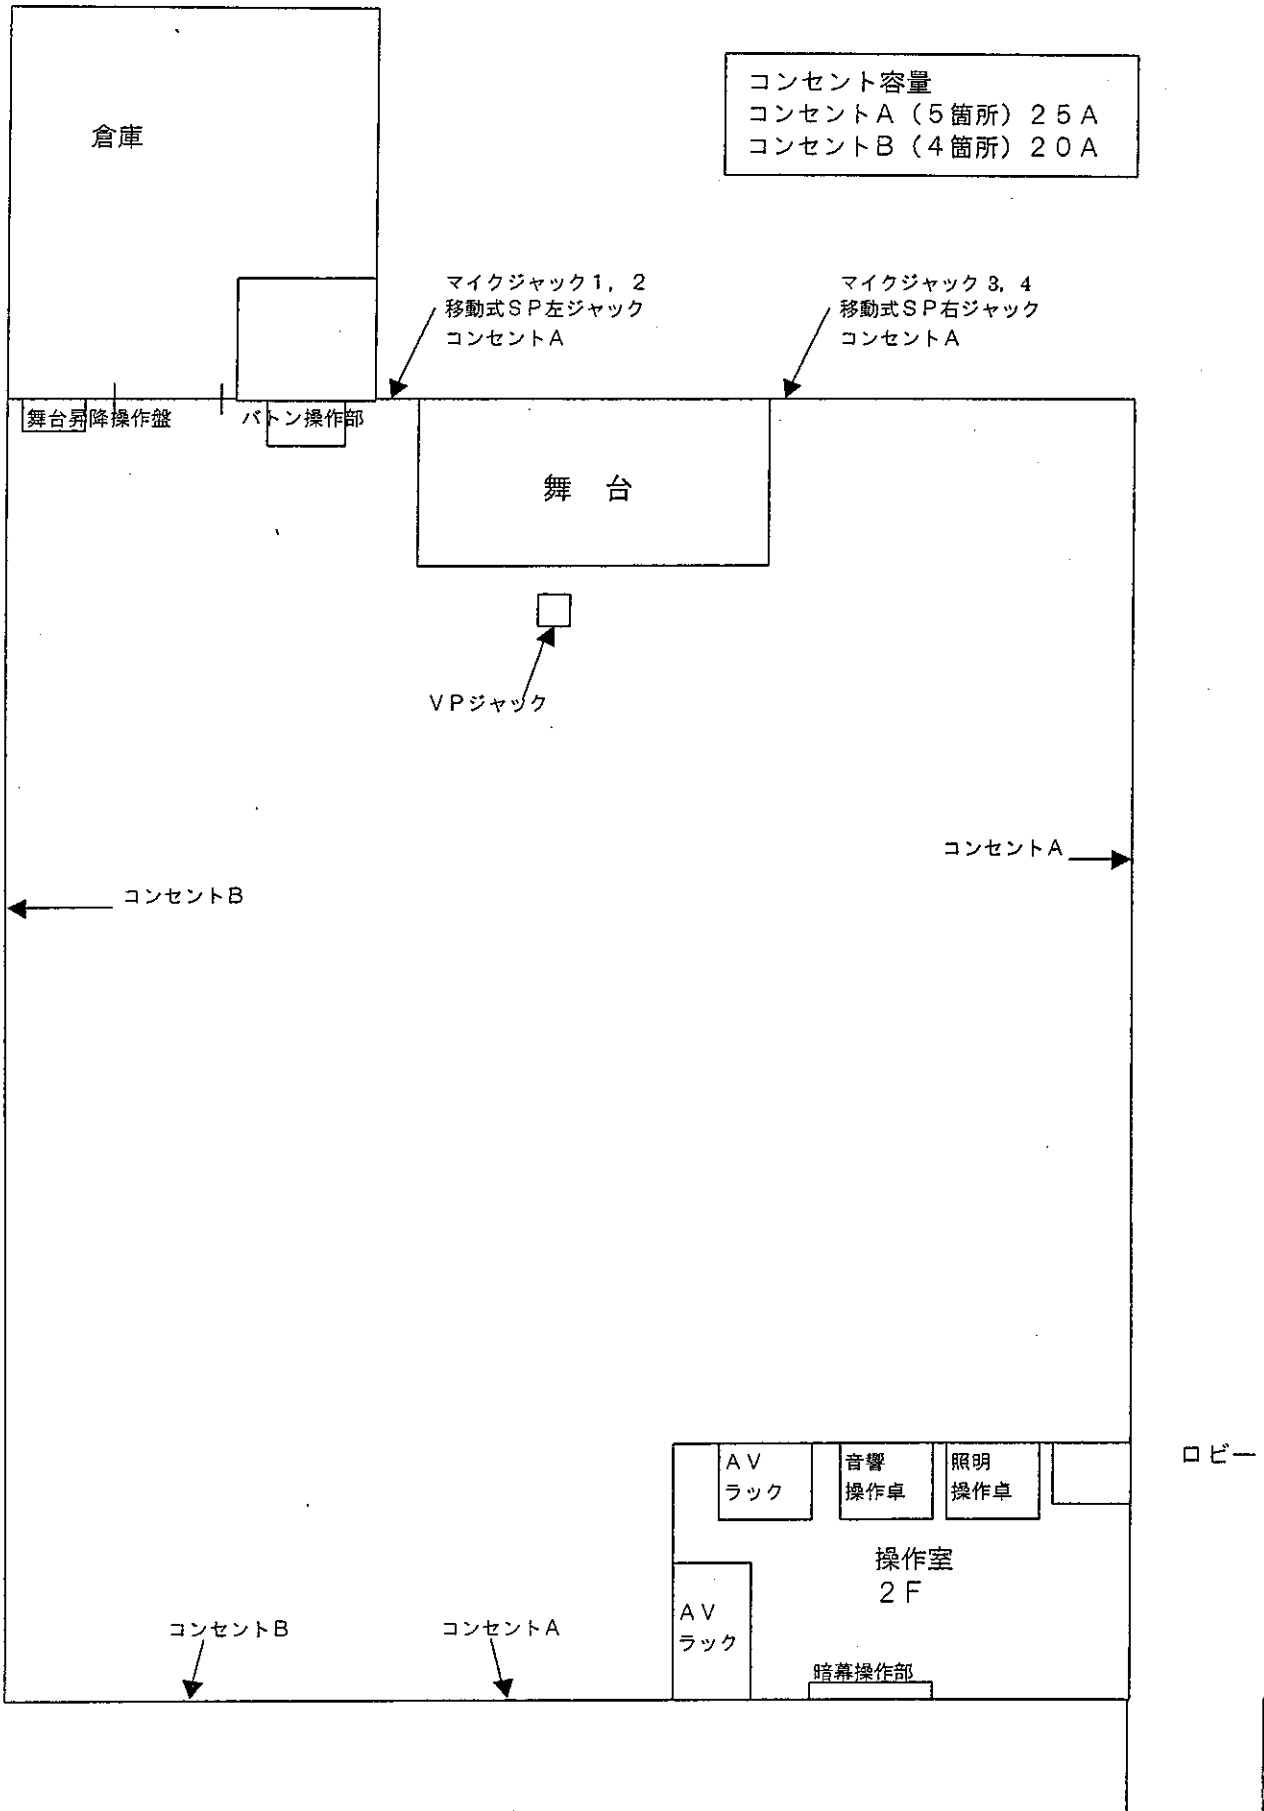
倉庫

コンセント容量
コンセントA（5箇所）25A
コンセントB（4箇所）20A

マイクジャック1，2
移動式SP左ジャック
コンセントA

マイクジャック3，4
移動式SP右ジャック
コンセントA

舞台昇降操作盤

バトン操作部

舞　台

VPジャック

コンセントA

コンセントB

AV
ラック

音響
操作卓

照明
操作卓

ロビー

操作室
2F

AV
ラック

暗幕操作部

コンセントB

コンセントA